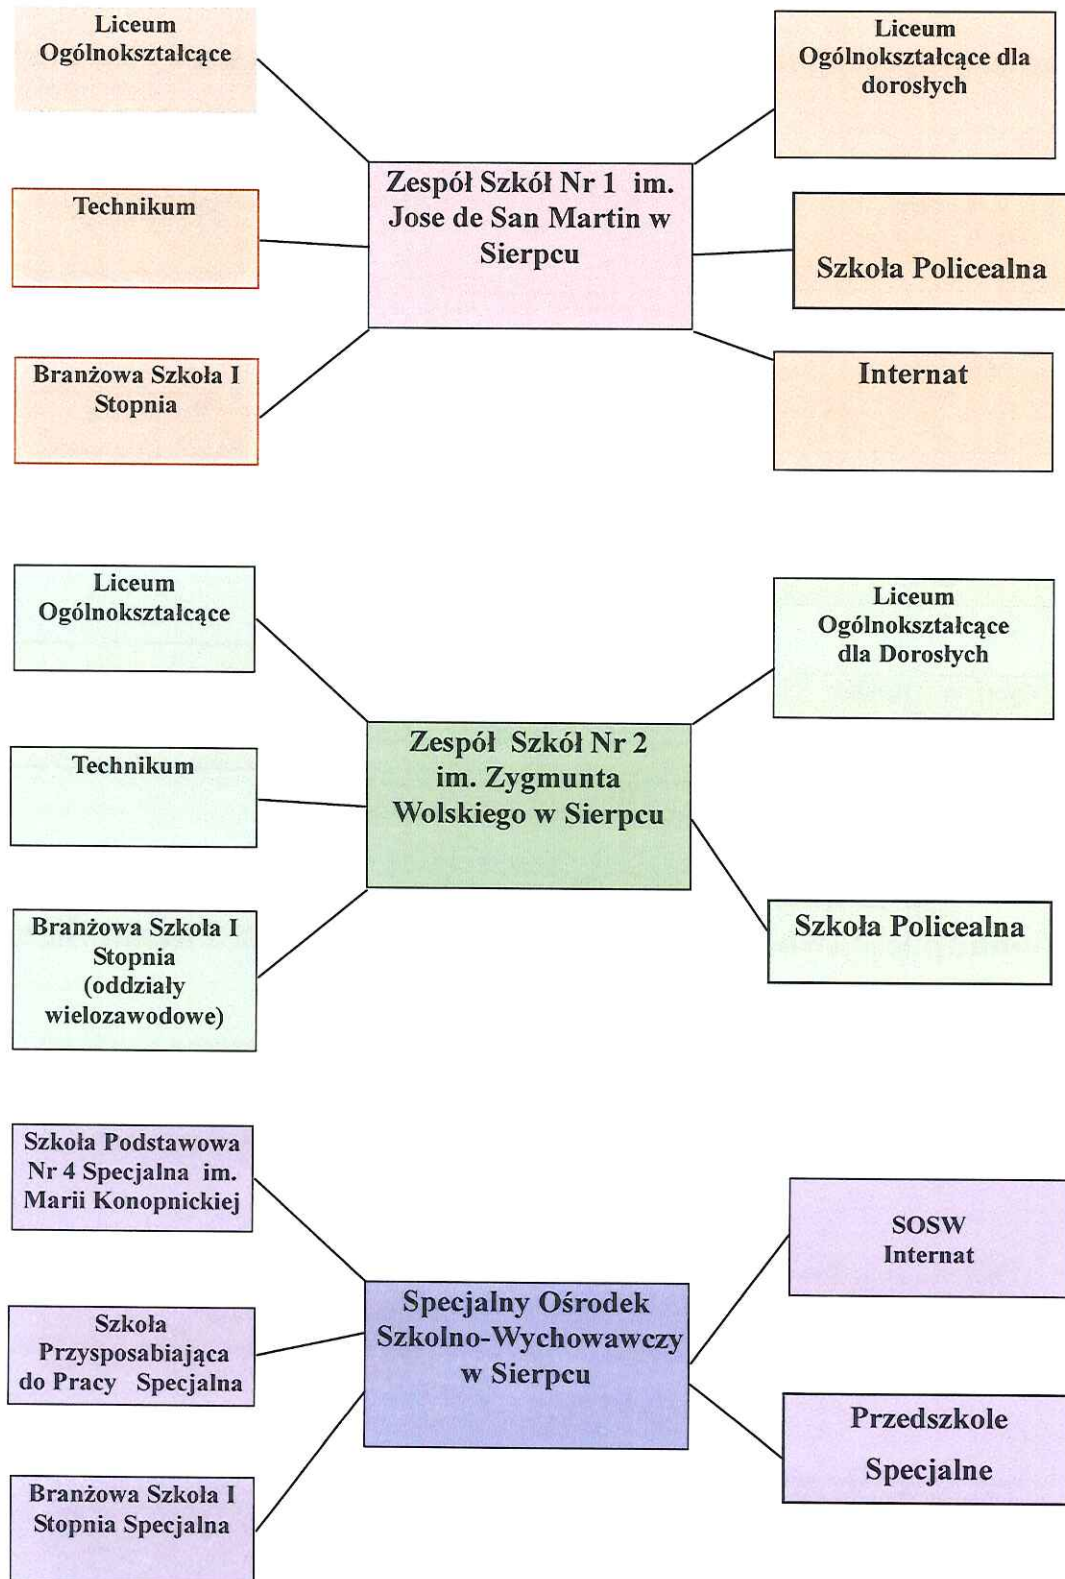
Liceum Ogólnokształcące

Technikum

Branżowa Szkoła I Stopnia

Zespół Szkół Nr 1 im. Jose de San Martin w Sierpcu

Liceum Ogólnokształcące dla dorosłych

Szkoła Policealna

Internat

Liceum Ogólnokształcące

Technikum

Branżowa Szkoła I Stopnia (oddziały wielozawodowe)

Zespół Szkół Nr 2 im. Zygmunta Wolskiego w Sierpcu

Liceum Ogólnokształcące dla Dorosłych

Szkoła Policealna

Szkoła Podstawowa Nr 4 Specjalna im. Marii Konopnickiej

Szkoła Przysposabiająca do Pracy Specjalna

Branżowa Szkoła I Stopnia Specjalna

Specjalny Ośrodek Szkolno-Wychowawczy w Sierpcu

SOSW Internat

Przedszkole Specjalne